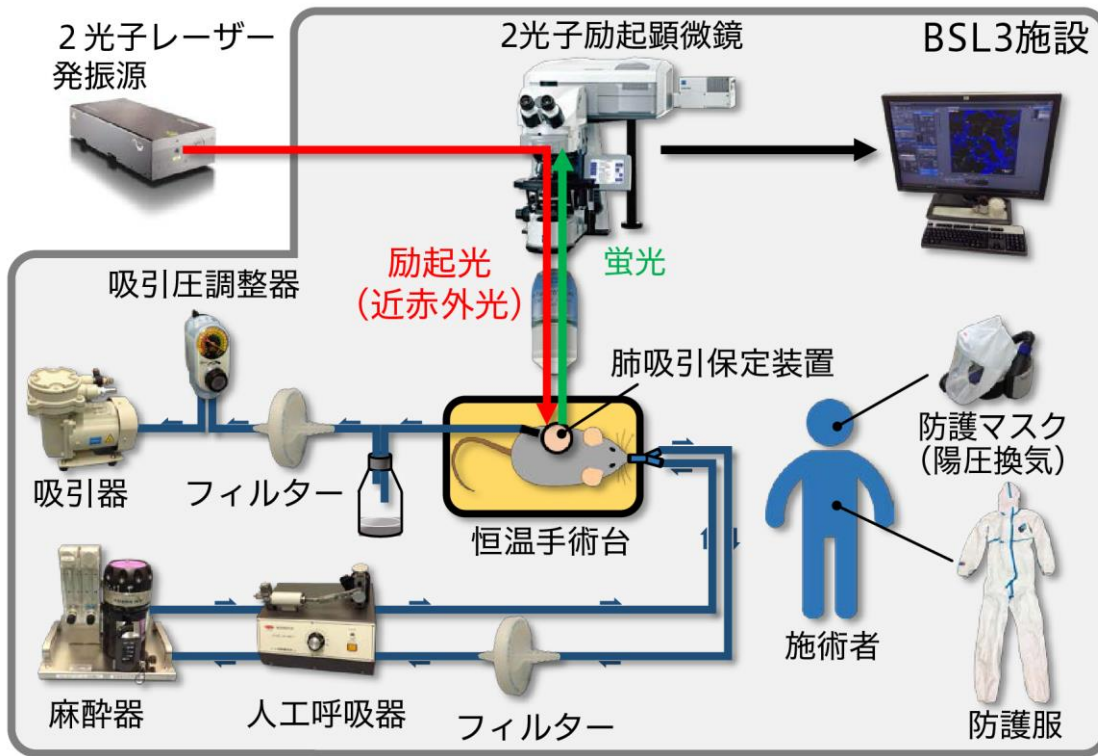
2光子レーザー発振源

2光子励起顕微鏡

BSL3施設

励起光
(近赤外光)

蛍光

吸引圧調整器

肺吸引保定装置

吸引器

フィルター

恒温手術台

防護マスク
(陽圧換気)

麻酔器

人工呼吸器

フィルター

施術者

防護服